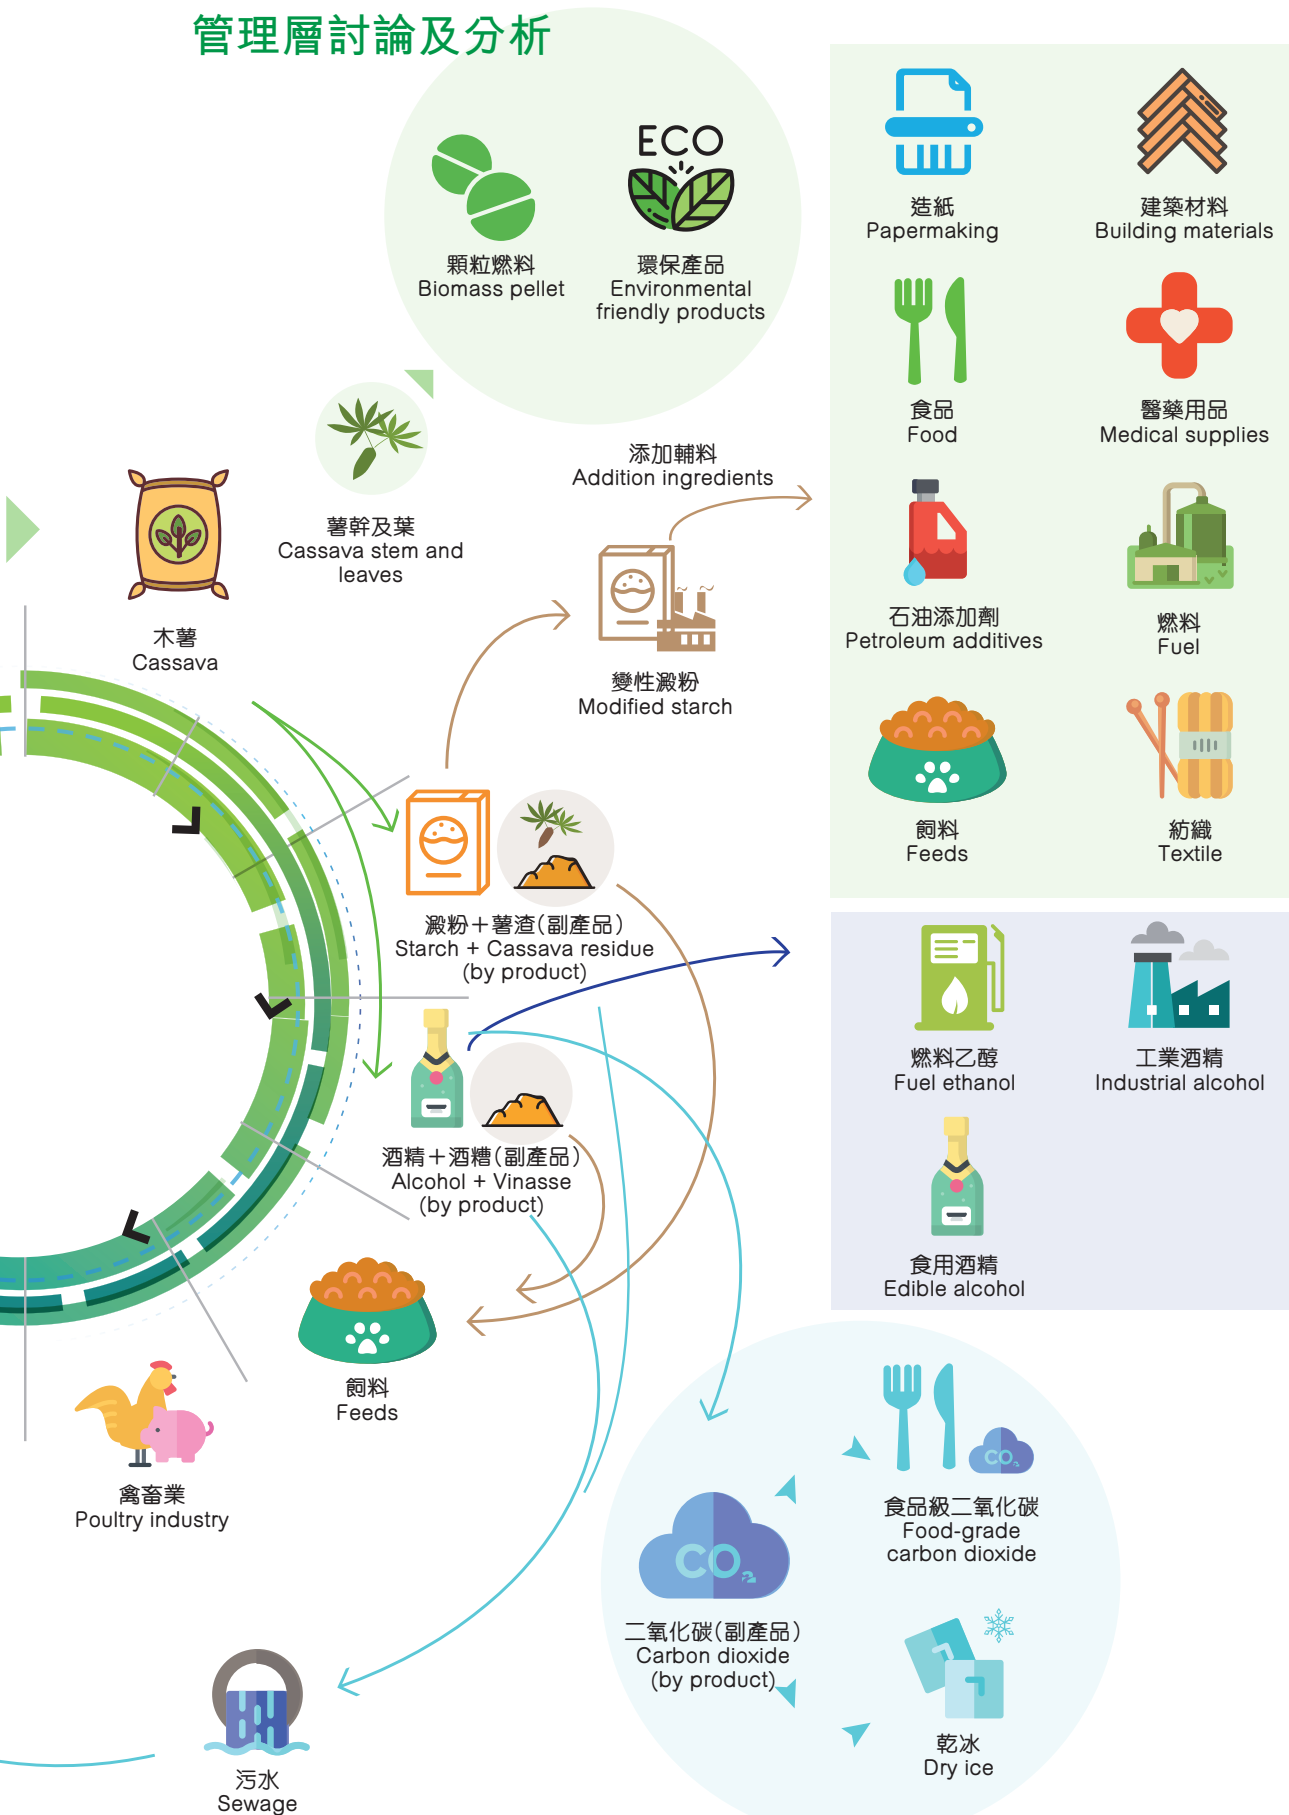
管理層討論及分析

ECO

顆粒燃料
Biomass pellet

環保產品
Environmental friendly products

造紙
Papermaking

建築材料
Building materials

食品
Food

醫藥用品
Medical supplies

薯幹及葉
Cassava stem and leaves

添加輔料
Addition ingredients

木薯
Cassava

石油添加劑
Petroleum additives

燃料
Fuel

變性澱粉
Modified starch

飼料
Feeds

紡織
Textile

澱粉＋薯渣(副產品)
Starch + Cassava residue (by product)

燃料乙醇
Fuel ethanol

工業酒精
Industrial alcohol

酒精＋酒糟(副產品)
Alcohol + Vinasse (by product)

食用酒精
Edible alcohol

飼料
Feeds

禽畜業
Poultry industry

$CO_2$

食品級二氧化碳
Food-grade carbon dioxide

$CO_2$

二氧化碳(副產品)
Carbon dioxide (by product)

乾冰
Dry ice

污水
Sewage